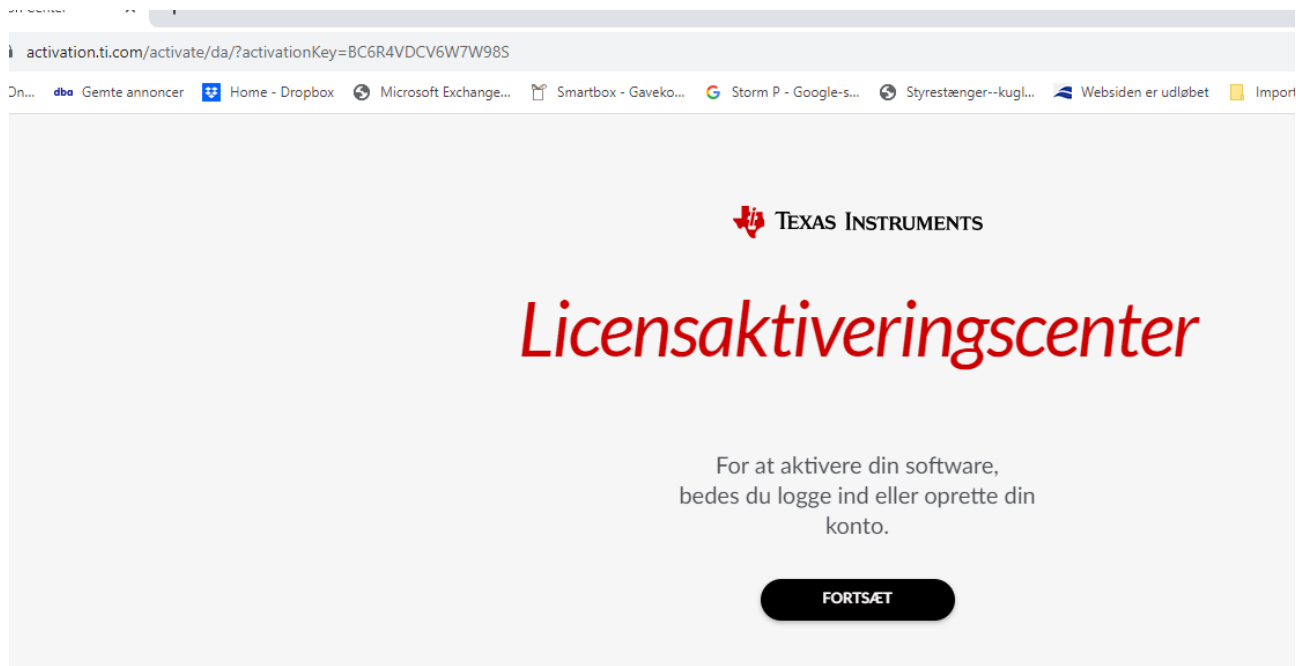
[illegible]on Center ×

activation.ti.com/activate/da/?activationKey=BC6R4VDCV6W7W98S

On... dba Gemte annoncer Home - Dropbox Microsoft Exchange... Smartbox - Gaveko... Storm P - Google-s... Styrestænger--kugl... Websiden er udløbet Import

Texas Instruments

Licensaktiveringscenter

For at aktivere din software, bedes du logge ind eller oprette din konto.

FORTSÆT